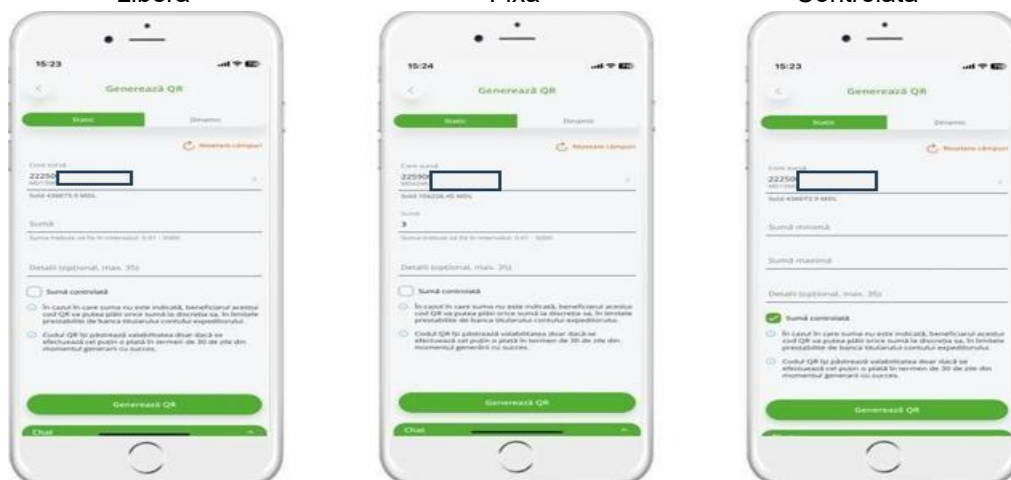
Liberă

15:23

Generează QR

Static

Dinamic

Resetare câmpuri

Cont sursă

22250

Sold 436073.9 MDL

Sumă

Suma trebuie să fie în intervalul: 0.01 - 5000

Detalii (opțional, max. 35)

Sumă controlată

În cazul în care suma nu este indicată, beneficiarul acestui cod QR va putea plăti orice sumă la discreția sa, în limitele prestabilite de banca titularului contului expeditorului.

Codul QR își păstrează valabilitatea doar dacă se efectuează cel puțin o plată în termen de 30 de zile din momentul generării cu succes.

Generează QR

Chat

Fixă

15:24

Generează QR

Static

Dinamic

Resetare câmpuri

Cont sursă

22590

Sold 706228.45 MDL

Sumă

3

Suma trebuie să fie în intervalul: 0.01 - 5000

Detalii (opțional, max. 35)

Sumă controlată

În cazul în care suma nu este indicată, beneficiarul acestui cod QR va putea plăti orice sumă la discreția sa, în limitele prestabilite de banca titularului contului expeditorului.

Codul QR își păstrează valabilitatea doar dacă se efectuează cel puțin o plată în termen de 30 de zile din momentul generării cu succes.

Generează QR

Chat

Controlată

15:23

Generează QR

Static

Dinamic

Resetare câmpuri

Cont sursă

22250

Sold 436073.9 MDL

Sumă minimă

Sumă maximă

Detalii (opțional, max. 35)

Sumă controlată

În cazul în care suma nu este indicată, beneficiarul acestui cod QR va putea plăti orice sumă la discreția sa, în limitele prestabilite de banca titularului contului expeditorului.

Codul QR își păstrează valabilitatea doar dacă se efectuează cel puțin o plată în termen de 30 de zile din momentul generării cu succes.

Generează QR